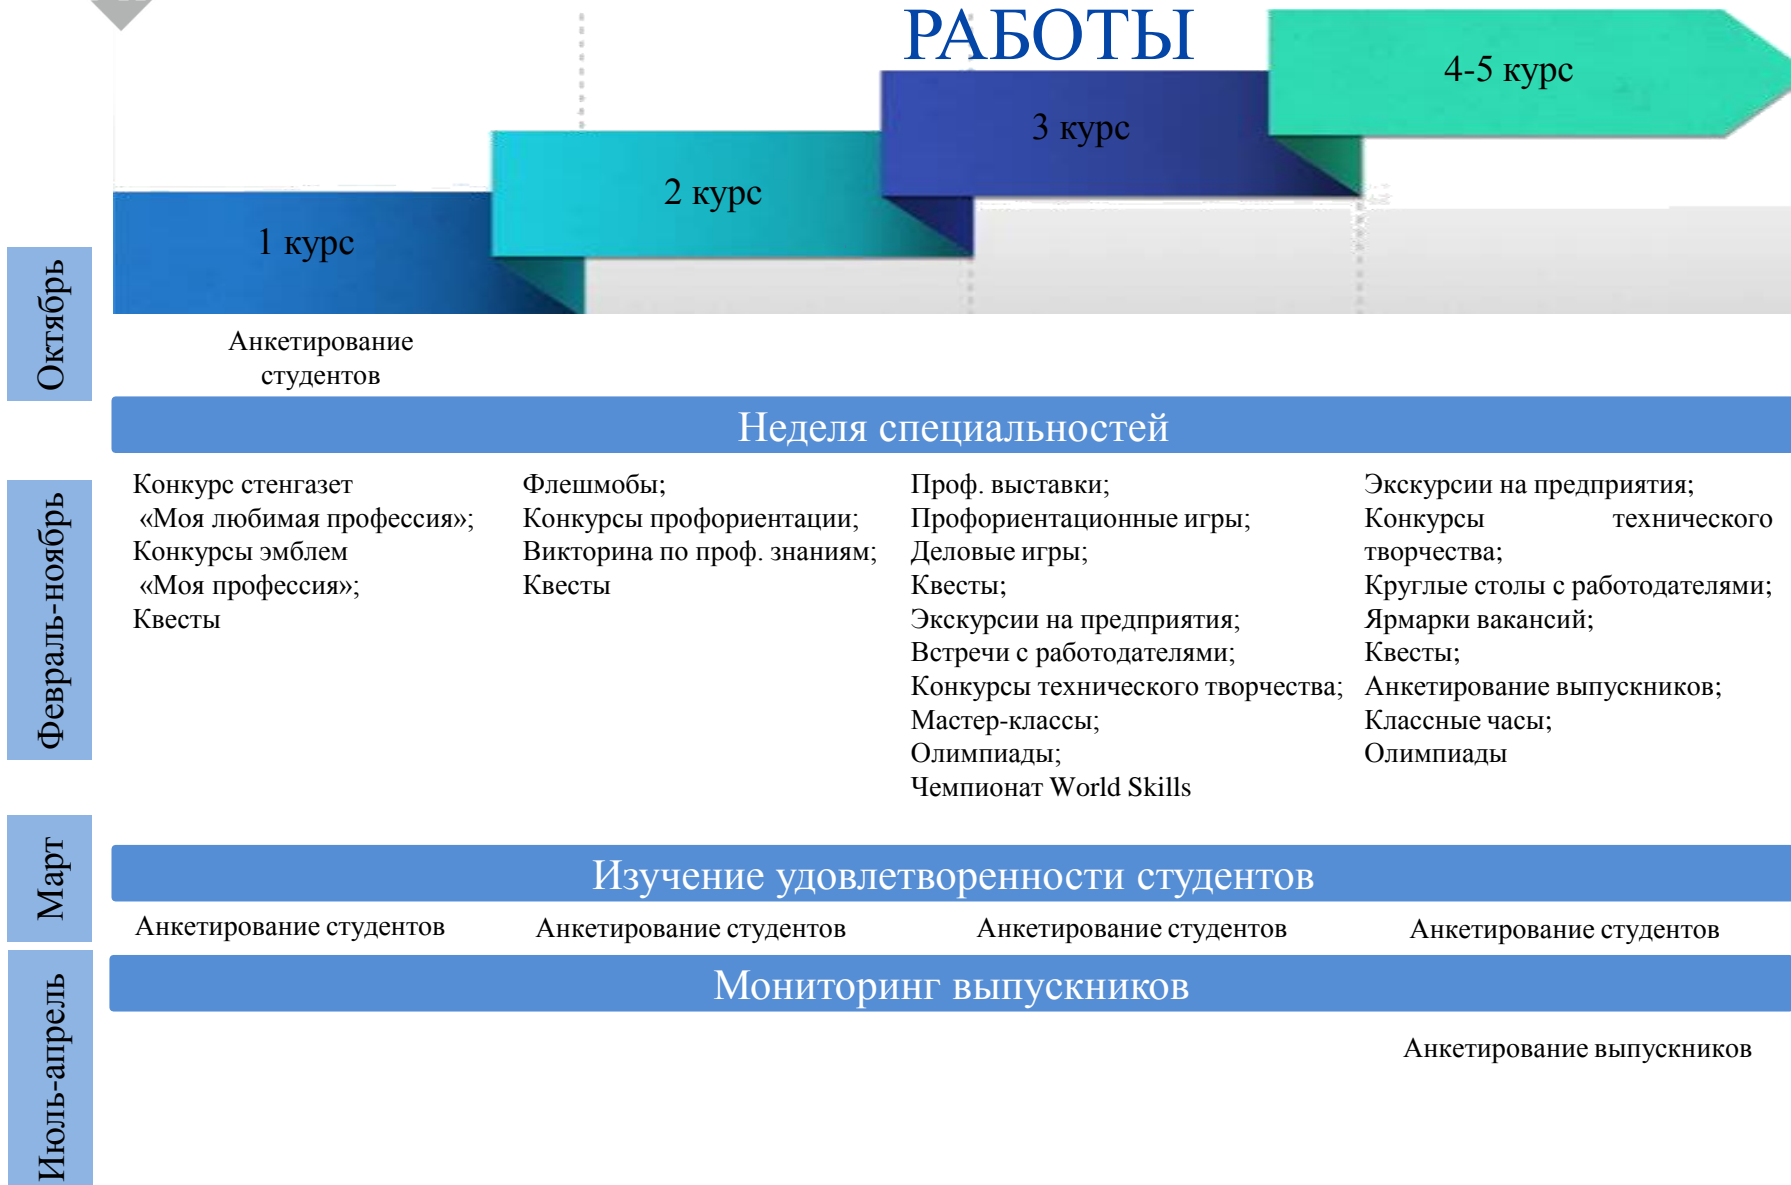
РАБОТЫ

1 курс

2 курс

3 курс

4-5 курс

Октябрь

Анкетирование студентов

Неделя специальностей

Февраль-ноябрь

Конкурс стенгазет «Моя любимая профессия»;
Конкурсы эмблем «Моя профессия»;
Квесты

Флешмобы;
Конкурсы профориентации;
Викторина по проф. знаниям;
Квесты

Проф. выставки;
Профориентационные игры;
Деловые игры;
Квесты;
Экскурсии на предприятия;
Встречи с работодателями;
Конкурсы технического творчества;
Мастер-классы;
Олимпиады;
Чемпионат World Skills

Экскурсии на предприятия;
Конкурсы технического творчества;
Круглые столы с работодателями;
Ярмарки вакансий;
Квесты;
Анкетирование выпускников;
Классные часы;
Олимпиады

Март

Изучение удовлетворенности студентов

Анкетирование студентов

Анкетирование студентов

Анкетирование студентов

Анкетирование студентов

Июль-апрель

Мониторинг выпускников

Анкетирование выпускников